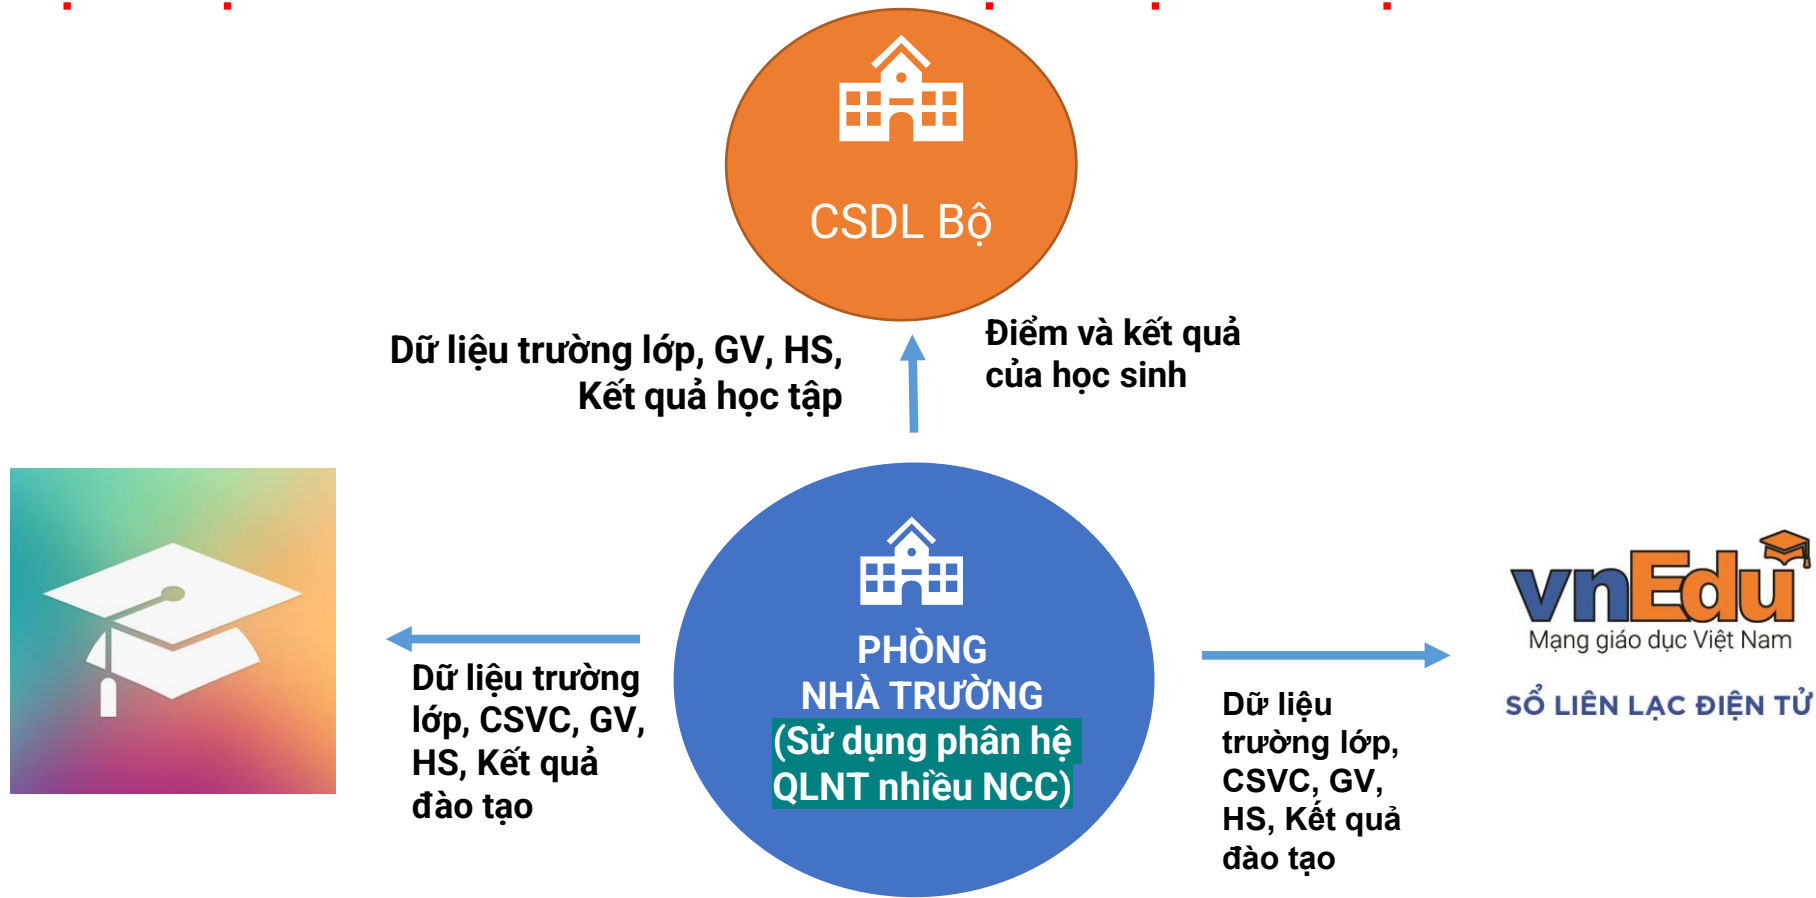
CSDL Bộ

Dữ liệu trường lớp, GV, HS, Kết quả học tập

Điểm và kết quả của học sinh

PHÒNG NHÀ TRƯỜNG (Sử dụng phân hệ QLNT nhiều NCC)

Dữ liệu trường lớp, CSVC, GV, HS, Kết quả đào tạo

Dữ liệu trường lớp, CSVC, GV, HS, Kết quả đào tạo

vnEdu
Mạng giáo dục Việt Nam

SỔ LIÊN LẠC ĐIỆN TỬ